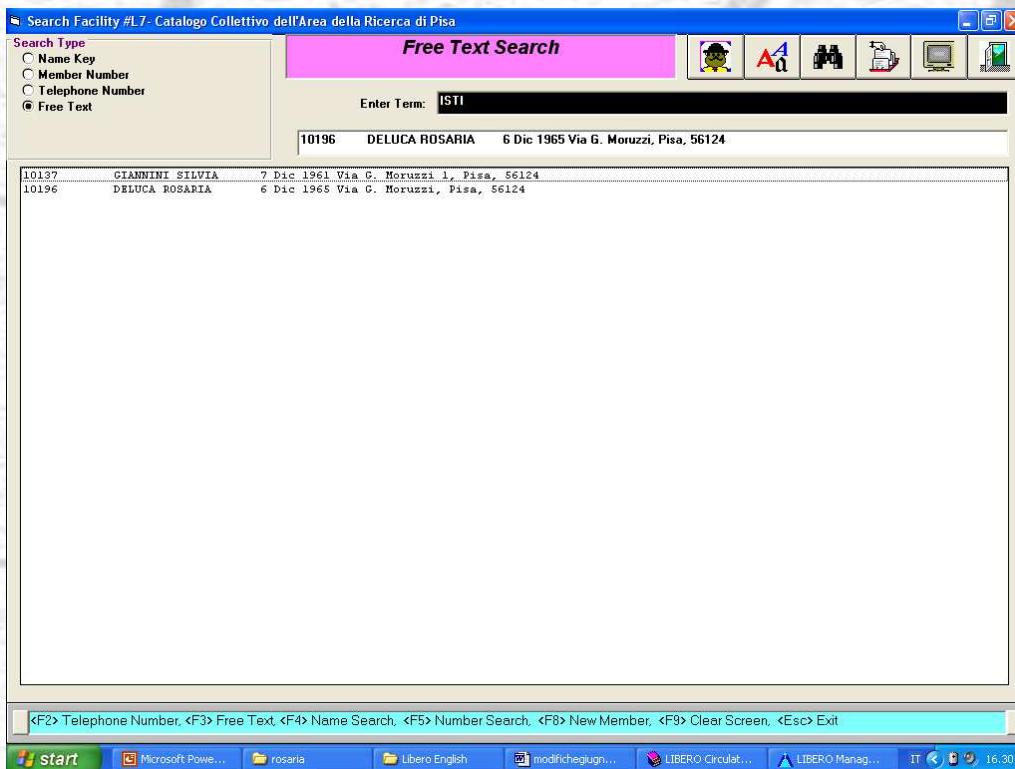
Search Facility #L7- Catalogo Collettivo dell'Area della Ricerca di Pisa

Search Type
Name Key
Member Number
Telephone Number
Free Text

Free Text Search

Enter Term: ISTI

10196 DELUCA ROSARIA 6 Dic 1965 Via G. Moruzzi, Pisa, 56124

| | | |
|---|---|---|
| 10137 | GIANNINI SILVIA | 7 Dic 1961 Via G. Moruzzi 1, Pisa, 56124 |
| 10196 | DELUCA ROSARIA | 6 Dic 1965 Via G. Moruzzi, Pisa, 56124 |

<F2> Telephone Number, <F3> Free Text, <F4> Name Search, <F5> Number Search, <F8> New Member, <F9> Clear Screen, <Esc> Exit

start Microsoft Powe... rosaria Libero English modifichegiugn... LIBERO Circulat... LIBERO Manag... IT 16.30